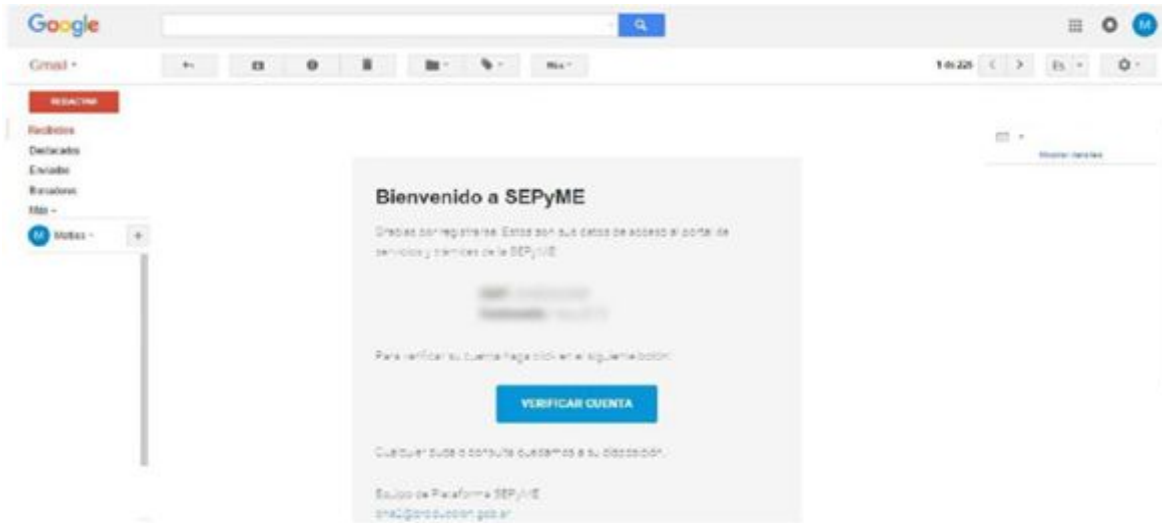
Google

Gmail

Más

1 de 225

Es

REDACTAR

Recibidos
Destacados
Enviados
Borradores
Más

M Matías

Bienvenido a SEPyME

Gracias por registrarse. Estos son sus datos de acceso al portal de servicios y trámites de la SEPyME

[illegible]
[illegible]

Para verificar su cuenta haga click en el siguiente botón:

VERIFICAR CUENTA

Cualquier duda o consulta quedamos a su disposición.

Equipo de Plataforma SEPyME
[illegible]@produccion.gob.ar

Mostrar detalles